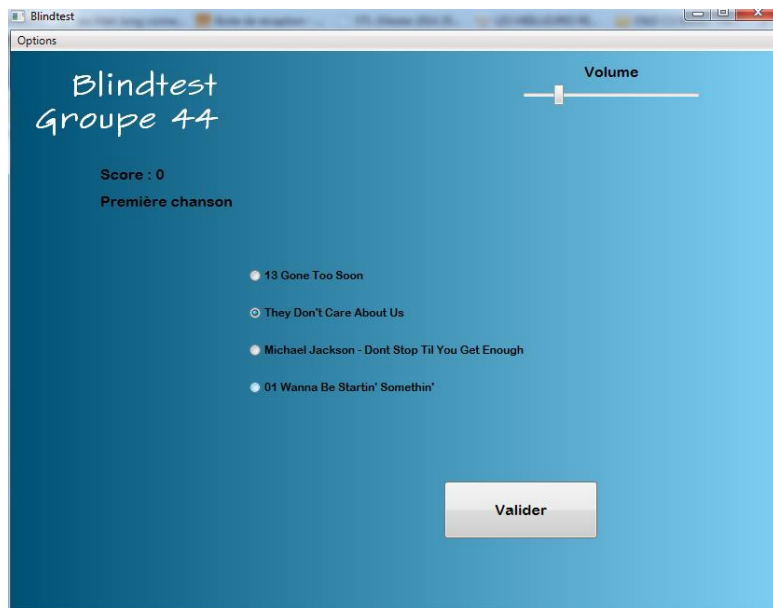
Blindtest

Options

Blindtest
Groupe 44

Volume

Score : 0

Première chanson

13 Gone Too Soon

They Don't Care About Us

Michael Jackson - Dont Stop Til You Get Enough

01 Wanna Be Startin' Somethin'

Valider